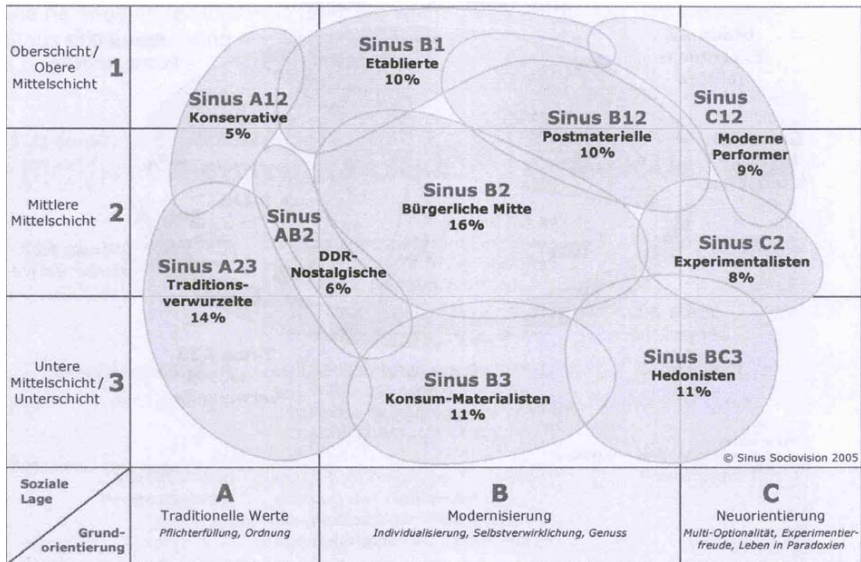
Oberschicht / Obere Mittelschicht 1

Mittlere Mittelschicht 2

Untere Mittelschicht / Unterschicht 3

Sinus B1
Etablierte
10%

Sinus A12
Konservative
5%

Sinus B12
Postmaterielle
10%

Sinus C12
Moderne Performer
9%

Sinus AB2
DDR-Nostalgische
6%

Sinus B2
Bürgerliche Mitte
16%

Sinus C2
Experimentalisten
8%

Sinus A23
Traditionsverwurzelte
14%

Sinus BC3
Hedonisten
11%

Sinus B3
Konsum-Materialisten
11%

© Sinus Sociovision 2005

Soziale Lage

Grundorientierung

A
Traditionelle Werte
Pflichterfüllung, Ordnung

B
Modernisierung
Individualisierung, Selbstverwirklichung, Genuss

C
Neuorientierung
Multi-Optionalität, Experimentierfreude, Leben in Paradoxien